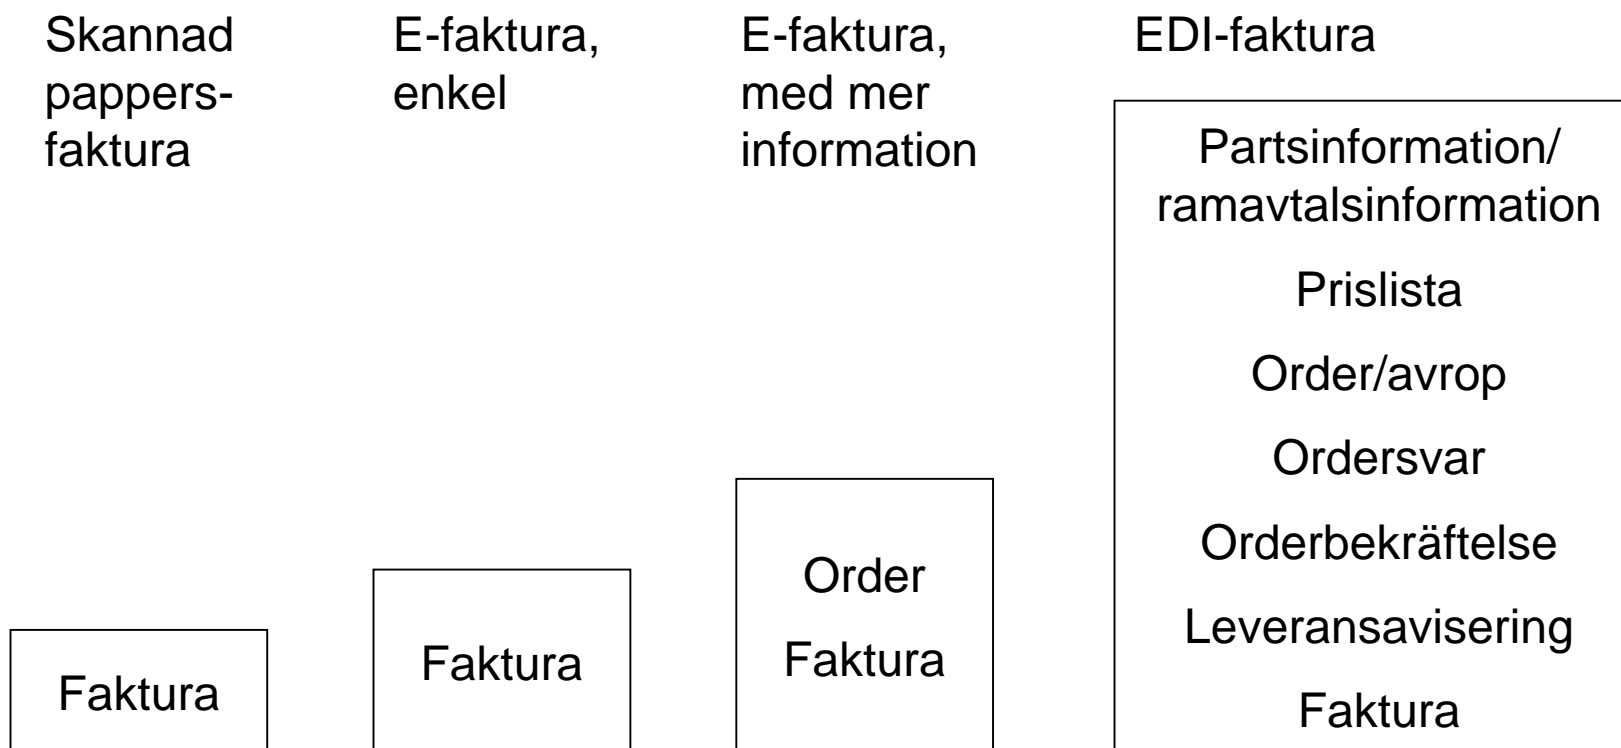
Skannad pappersfaktura

Faktura

E-faktura, enkel

Faktura

E-faktura, med mer information

Order

Faktura

EDI-faktura

Partsinformation/ ramavtalsinformation

Prislista

Order/avrop

Ordersvar

Orderbekräftelse

Leveransavisering

Faktura